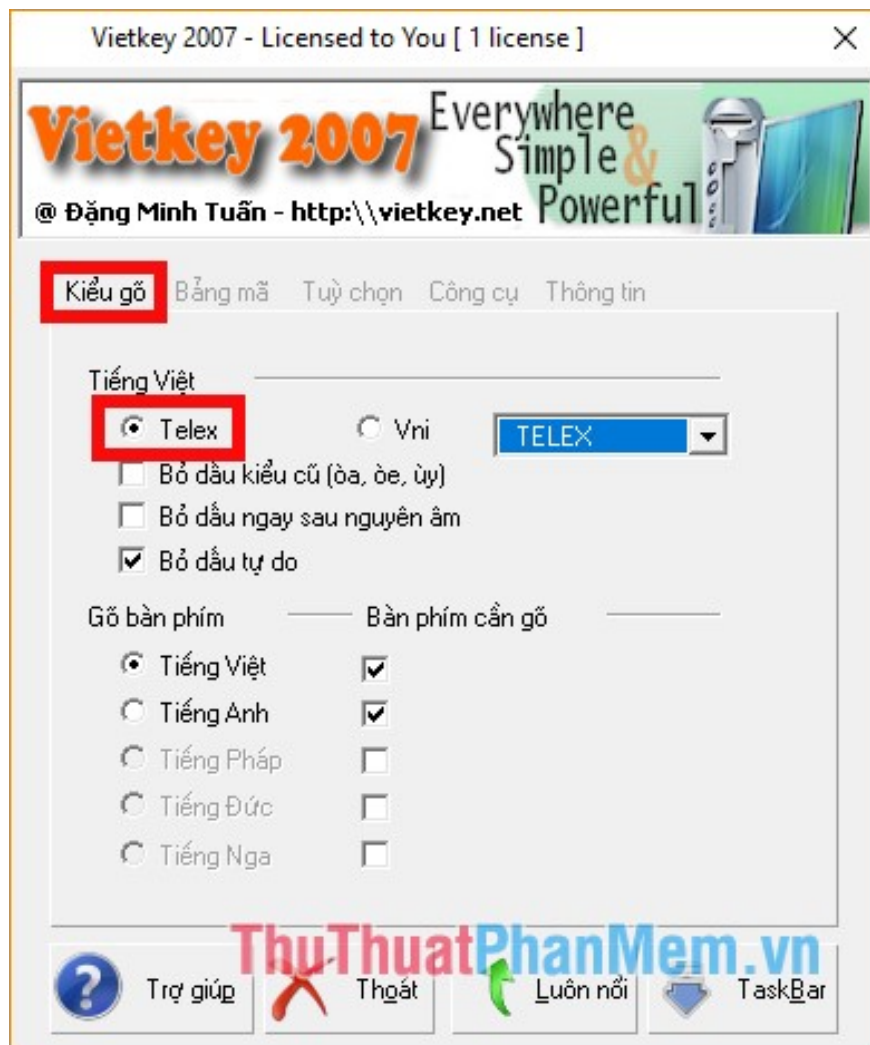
Vietkey 2007 - Licensed to You [ 1 license ]

Vietkey 2007 Everywhere Simple & Powerful

@ Đặng Minh Tuấn - http:\\vietkey.net

Kiểu gõ Bảng mã Tuỳ chọn Công cụ Thông tin

Tiếng Việt

Telex Vni TELEX

Bỏ dấu kiểu cũ (òa, òe, ùy)

Bỏ dấu ngay sau nguyên âm

Bỏ dấu tự do

Gõ bàn phím

Bàn phím cần gõ

Tiếng Việt

Tiếng Anh

Tiếng Pháp

Tiếng Đức

Tiếng Nga

ThuThuatPhanMem.vn

Trợ giúp Thoát Luôn nổi TaskBar